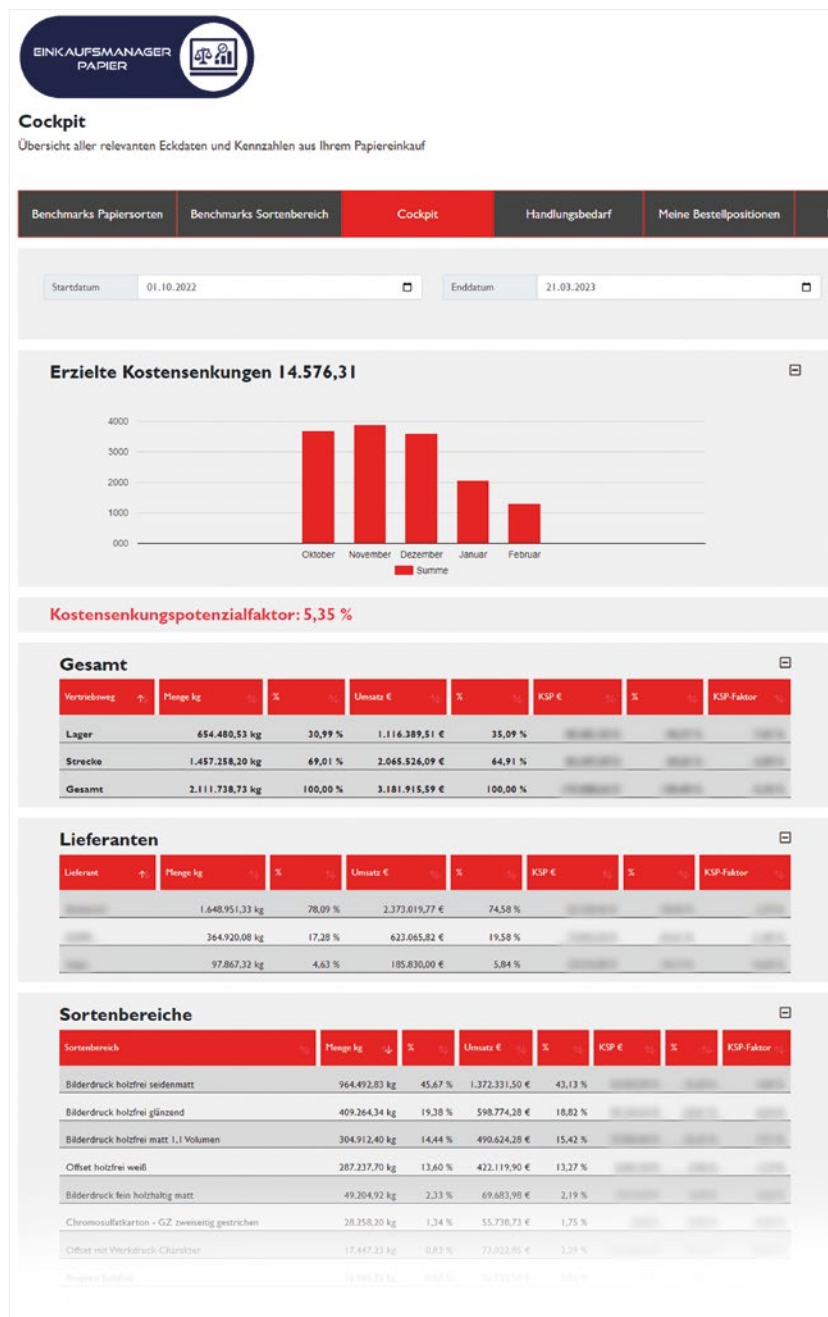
EINKAUFSMANAGER PAPIER

Cockpit

Übersicht aller relevanten Eckdaten und Kennzahlen aus Ihrem Papiereinkauf

Benchmarks Papiersorten | Benchmarks Sortenbereich | Cockpit | Handlungsbedarf | Meine Bestellpositionen

Startdatum 01.10.2022

Enddatum 21.03.2023

Erzielte Kostensenkungen 14.576,31

4000
3000
2000
1000
000

Oktober November Dezember Januar Februar

Summe

Kostensenkungspotenzialfaktor: 5,35 %

Gesamt

| Vertriebsweg | Menge kg | % | Umsatz € | % | KSP € | % | KSP-Faktor |
|---|---|---|---|---|---|---|---|
| Lager | 654.480,53 kg | 30,99 % | 1.116.389,51 € | 35,09 % | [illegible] | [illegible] | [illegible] |
| Strecke | 1.457.258,20 kg | 69,01 % | 2.065.526,09 € | 64,91 % | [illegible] | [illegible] | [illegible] |
| Gesamt | 2.111.738,73 kg | 100,00 % | 3.181.915,59 € | 100,00 % | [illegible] | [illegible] | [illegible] |

Lieferanten

| Lieferant | Menge kg | % | Umsatz € | % | KSP € | % | KSP-Faktor |
|---|---|---|---|---|---|---|---|
| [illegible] | 1.648.951,33 kg | 78,09 % | 2.373.019,77 € | 74,58 % | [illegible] | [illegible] | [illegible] |
| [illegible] | 364.920,08 kg | 17,28 % | 623.065,82 € | 19,58 % | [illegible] | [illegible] | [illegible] |
| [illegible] | 97.867,32 kg | 4,63 % | 185.830,00 € | 5,84 % | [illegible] | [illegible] | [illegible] |

Sortenbereiche

| Sortenbereich | Menge kg | % | Umsatz € | % | KSP € | % | KSP-Faktor |
|---|---|---|---|---|---|---|---|
| Bilderdruck holzfrei seidenmatt | 964.492,83 kg | 45,67 % | 1.372.331,50 € | 43,13 % | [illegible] | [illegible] | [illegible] |
| Bilderdruck holzfrei glänzend | 409.264,34 kg | 19,38 % | 598.774,28 € | 18,82 % | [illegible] | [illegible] | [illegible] |
| Bilderdruck holzfrei matt 1,1 Volumen | 304.912,40 kg | 14,44 % | 490.624,28 € | 15,42 % | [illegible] | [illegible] | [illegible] |
| Offset holzfrei weiß | 287.237,70 kg | 13,60 % | 422.119,90 € | 13,27 % | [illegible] | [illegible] | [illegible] |
| Bilderdruck fein holzhaltig matt | 49.204,92 kg | 2,33 % | 69.683,98 € | 2,19 % | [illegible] | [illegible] | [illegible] |
| Chromosulfatkarton - GZ zweiseitig gestrichen | 28.258,20 kg | 1,34 % | 55.738,73 € | 1,75 % | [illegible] | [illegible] | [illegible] |
| Offset mit Werkdruck-Charakter | 17.447,33 kg | 0,83 % | 73.022,85 € | 2,29 % | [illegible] | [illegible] | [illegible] |
| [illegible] | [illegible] | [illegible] | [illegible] | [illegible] | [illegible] | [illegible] | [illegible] |